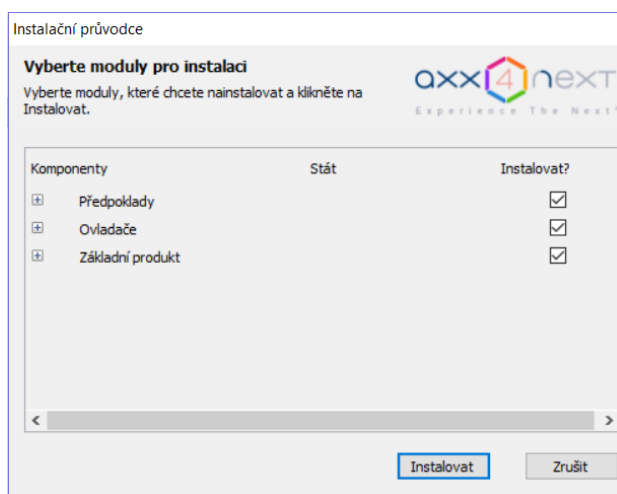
Instalační průvodce

Vyberte moduly pro instalaci

Vyberte moduly, které chcete nainstalovat a klikněte na Instalovat.

axx4next
Experience The Next

| Komponenty | Stát | Instalovat? |
|---|---|---|
| Předpoklady | | ☑ |
| Ovladače | | ☑ |
| Základní produkt | | ☑ |

Instalovat
Zrušit